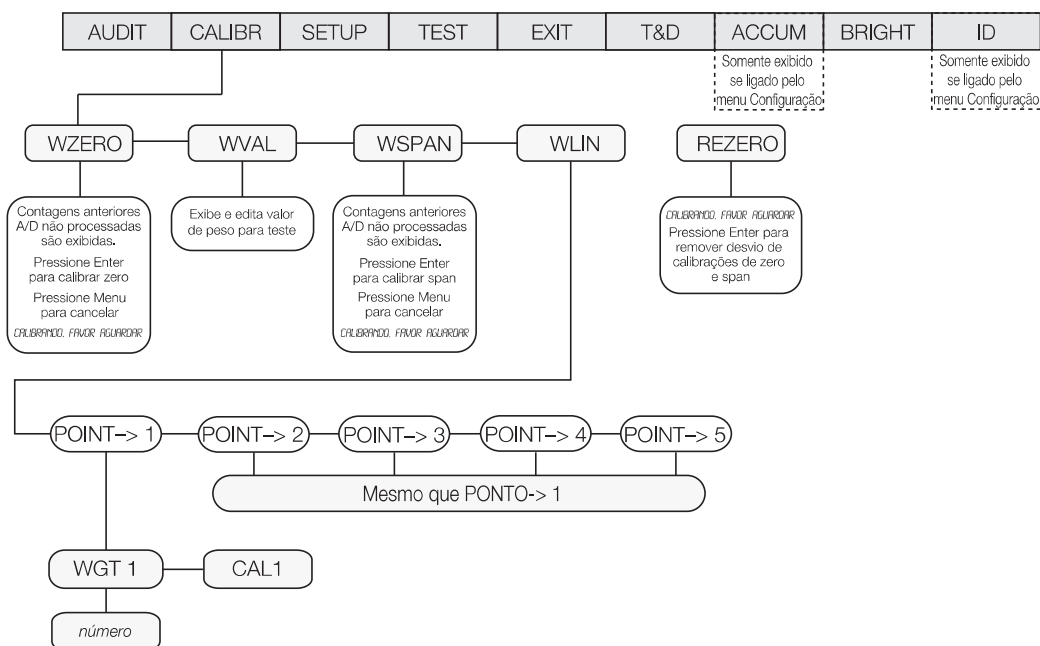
AUDIT | CALIBR | SETUP | TEST | EXIT | T&D | ACCUM | BRIGHT | ID

Somente exibido se ligado pelo menu Configuração

Somente exibido se ligado pelo menu Configuração

WZERO

WVAL

WSPAN

WLIN

REZERO

Contagens anteriores A/D não processadas são exibidas.
Pressione Enter para calibrar zero
Pressione Menu para cancelar
CALIBRANDO. FAVOR AGUARDAR

Exibe e edita valor de peso para teste

Contagens anteriores A/D não processadas são exibidas.
Pressione Enter para calibrar span
Pressione Menu para cancelar
CALIBRANDO. FAVOR AGUARDAR

CALIBRANDO. FAVOR AGUARDAR
Pressione Enter para remover desvio de calibrações de zero e span

POINT-> 1

POINT-> 2

POINT-> 3

POINT-> 4

POINT-> 5

Mesmo que PONTO-> 1

WGT 1

CAL1

número